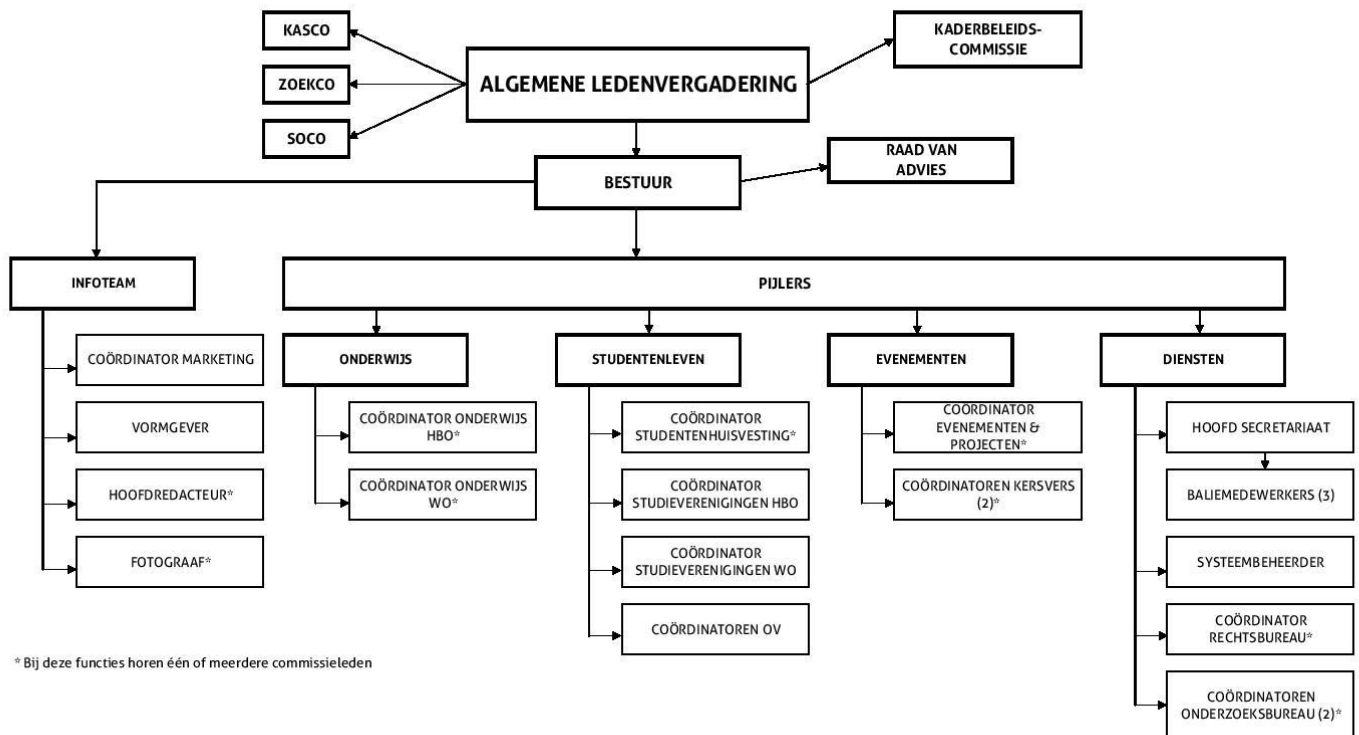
KASCO

ZOEKCO

SOCO

ALGEMENE LEDENVERGADERING

KADERBELEIDS-COMMISSIE

BESTUUR

RAAD VAN ADVIES

INFOTEAM

PIJLERS

COÖRDINATOR MARKETING

VORMGEVER

HOOFDREDACTEUR*

FOTOGRAAF*

ONDERWIJS

COÖRDINATOR ONDERWIJS HBO*

COÖRDINATOR ONDERWIJS WO*

STUDENTENLEVEN

COÖRDINATOR STUDENTENHUISVESTING*

COÖRDINATOR STUDIEVERENIGINGEN HBO

COÖRDINATOR STUDIEVERENIGINGEN WO

COÖRDINATOREN OV

EVENEMENTEN

COÖRDINATOR EVENEMENTEN & PROJECTEN*

COÖRDINATOREN KERSVERS (2)*

DIENSTEN

HOOFD SECRETARIAAT

BALIEMEDEWERKERS (3)

SYSTEEMBEHEERDER

COÖRDINATOR RECHTSBUREAU*

COÖRDINATOREN ONDERZOEKSBUREAU (2)*

* Bij deze functies horen één of meerdere commissieleden